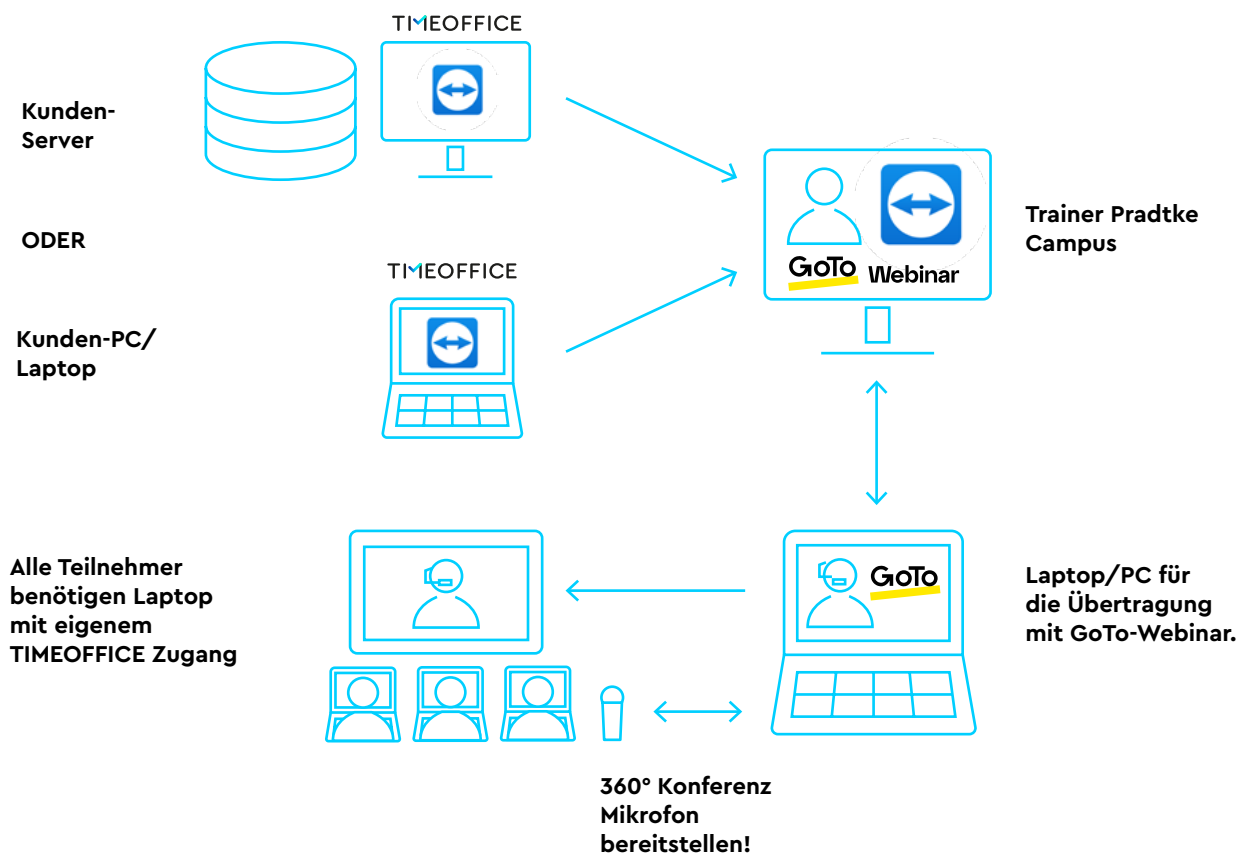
Kunden-Server

TIMEOFFICE

ODER

TIMEOFFICE

Kunden-PC/ Laptop

GoTo Webinar

Trainer Pradtke Campus

Alle Teilnehmer benötigen Laptop mit eigenem TIMEOFFICE Zugang

GoTo

Laptop/PC für die Übertragung mit GoTo-Webinar.

360° Konferenz Mikrofon bereitstellen!